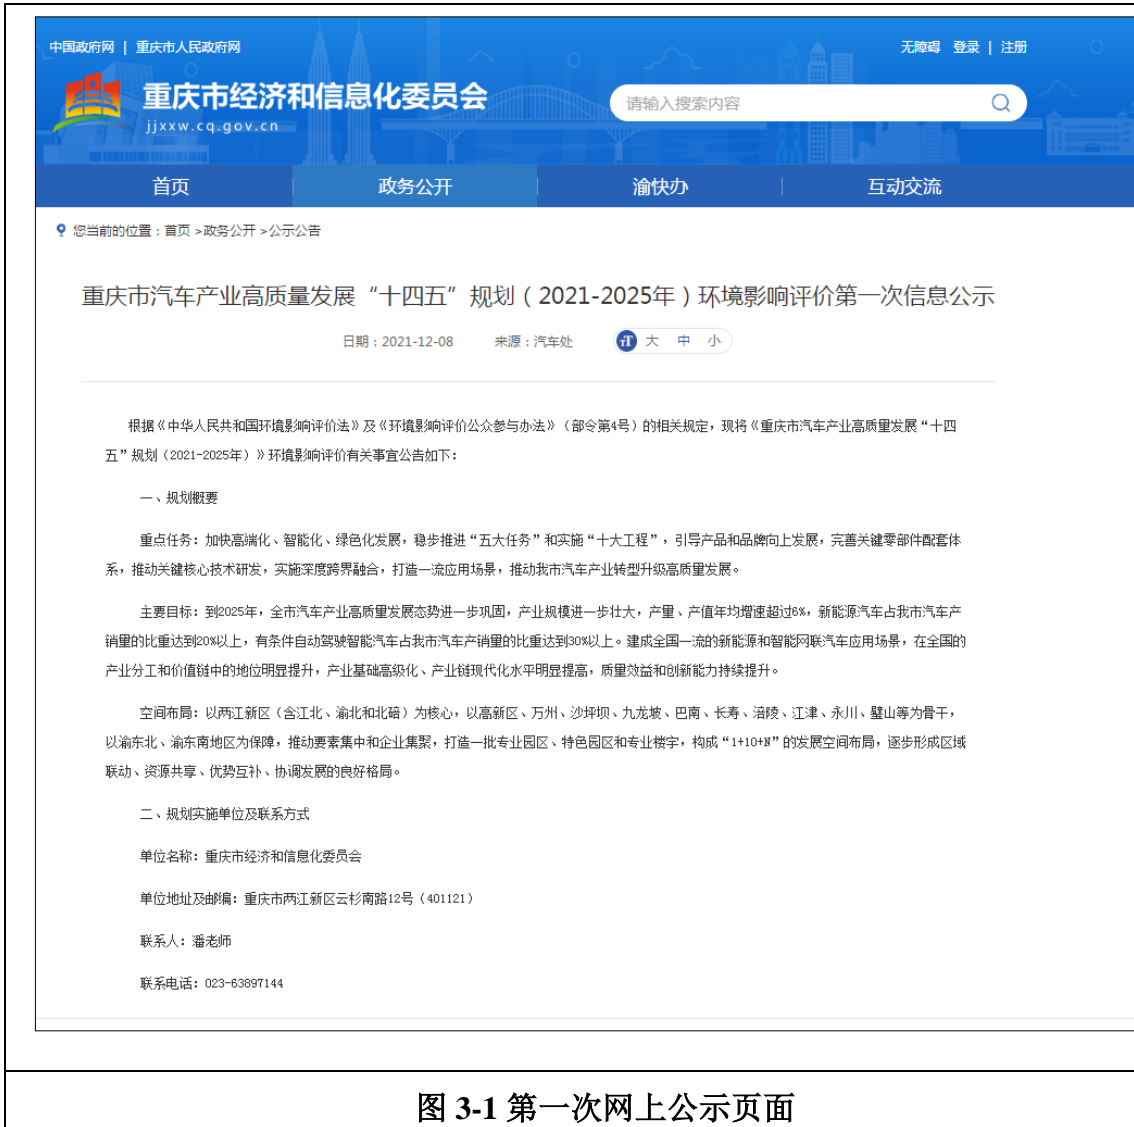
中国政府网 | 重庆市人民政府网

无障碍 登录 | 注册

重庆市经济和信息化委员会
jjxxw.cq.gov.cn

请输入搜索内容

首页 政务公开 渝快办 互动交流

您当前的位置：首页 >政务公开 >公示公告

重庆市汽车产业高质量发展“十四五”规划（2021-2025年）环境影响评价第一次信息公示

日期：2021-12-08 来源：汽车处 大 中 小

根据《中华人民共和国环境影响评价法》及《环境影响评价公众参与办法》（部令第4号）的相关规定，现将《重庆市汽车产业高质量发展“十四五”规划（2021-2025年）》环境影响评价有关事宜公告如下：

一、规划概要

重点任务：加快高端化、智能化、绿色化发展，稳步推进“五大任务”和实施“十大工程”，引导产品和品牌向上发展，完善关键零部件配套体系，推动关键核心技术研发，实施深度跨界融合，打造一流应用场景，推动我市汽车产业转型升级高质量发展。

主要目标：到2025年，全市汽车产业高质量发展态势进一步巩固，产业规模进一步壮大，产量、产值年均增速超过6%，新能源汽车占我市汽车产销量的比重达到20%以上，有条件自动驾驶智能汽车占我市汽车产销量的比重达到30%以上。建成全国一流的新能源和智能网联汽车应用场景，在全国的产业分工和价值链中的地位明显提升，产业基础高级化、产业链现代化水平明显提高，质量效益和创新能力持续提升。

空间布局：以两江新区（含江北、渝北和北碚）为核心，以高新区、万州、沙坪坝、九龙坡、巴南、长寿、涪陵、江津、永川、璧山等为骨干，以渝东北、渝东南地区为保障，推动要素集中和企业集聚，打造一批专业园区、特色园区和专业楼宇，构成“1+10+N”的发展空间布局，逐步形成区域联动、资源共享、优势互补、协调发展的良好格局。

二、规划实施单位及联系方式

单位名称：重庆市经济和信息化委员会

单位地址及邮编：重庆市两江新区云杉南路12号（401121）

联系人：潘老师

联系电话：023-63897144

图 3-1 第一次网上公示页面